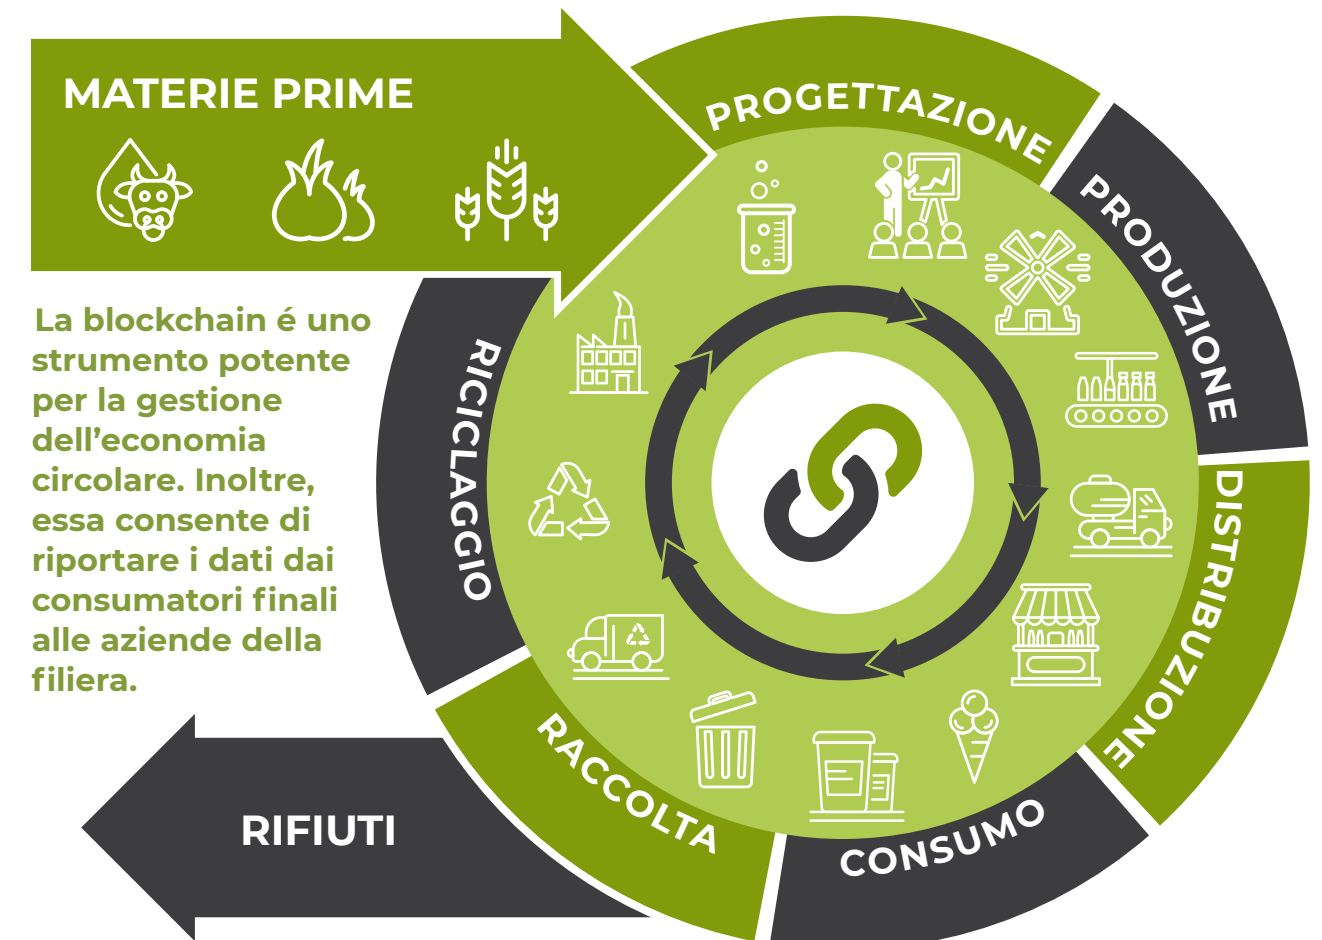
MATERIE PRIME

La blockchain é uno strumento potente per la gestione dell’economia circolare. Inoltre, essa consente di riportare i dati dai consumatori finali alle aziende della filiera.

PROGETTAZIONE

PRODUZIONE

DISTRIBUZIONE

CONSUMO

RACCOLTA

RICICLAGGIO

RIFIUTI